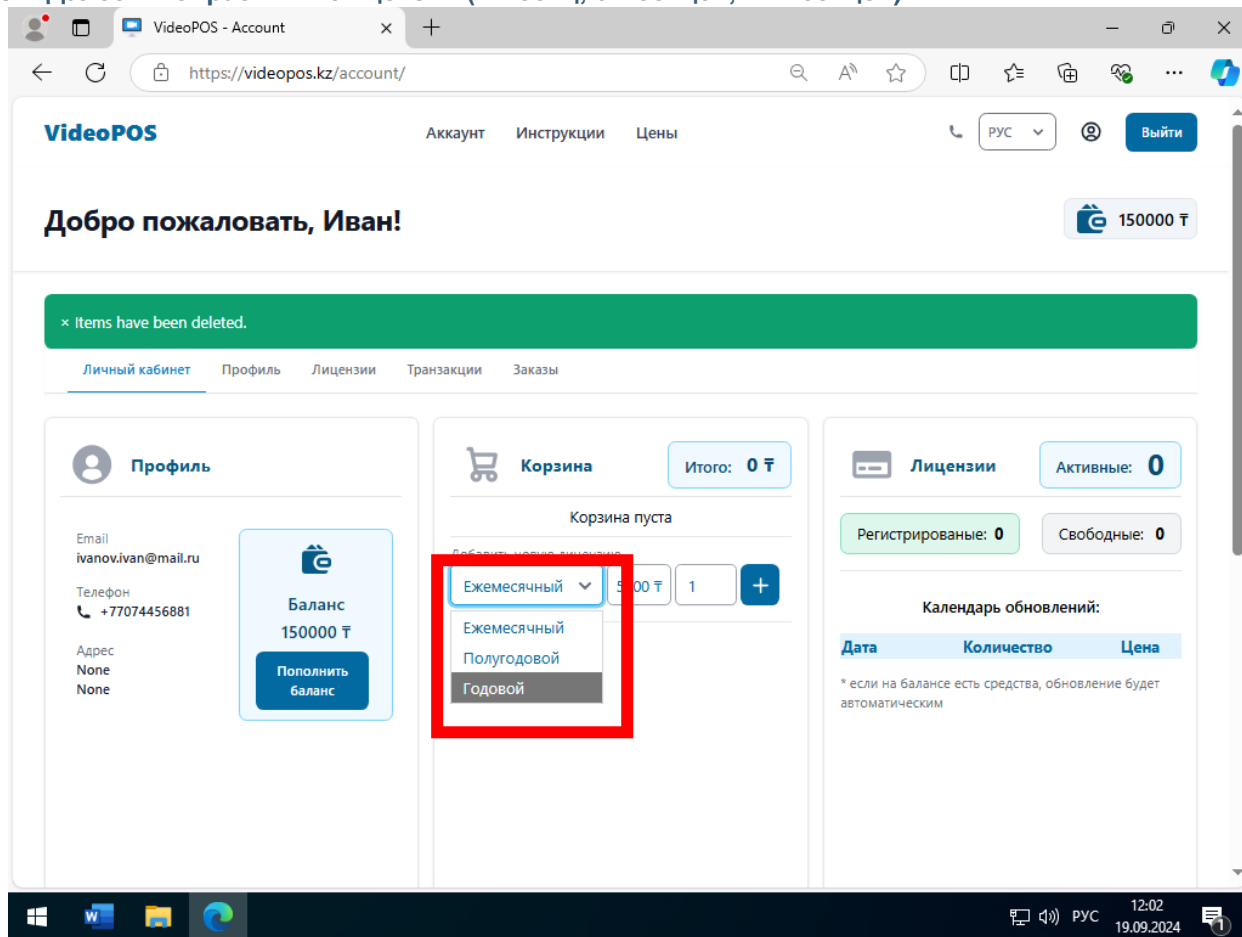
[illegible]

VideoPOS - Account

https://videopos.kz/account/

VideoPOS

Аккаунт Инструкции Цены

РУС

Выйти

Добро пожаловать, Иван!

150000 ₸

× Items have been deleted.

Личный кабинет Профиль Лицензии Транзакции Заказы

Профиль

Email
ivanov.ivan@mail.ru

Телефон
+77074456881

Адрес
None
None

Баланс
150000 ₸

Пополнить баланс

Корзина

Итого: 0 ₸

Корзина пуста

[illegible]

Ежемесячный

5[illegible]00 ₸

1

Ежемесячный
Полугодовой
Годовой

Лицензии

Активные: 0

Регистрированые: 0

Свободные: 0

Календарь обновлений:

| Дата | Количество | Цена |
|---|---|---|

* если на балансе есть средства, обновление будет автоматическим

РУС 12:02 19.09.2024